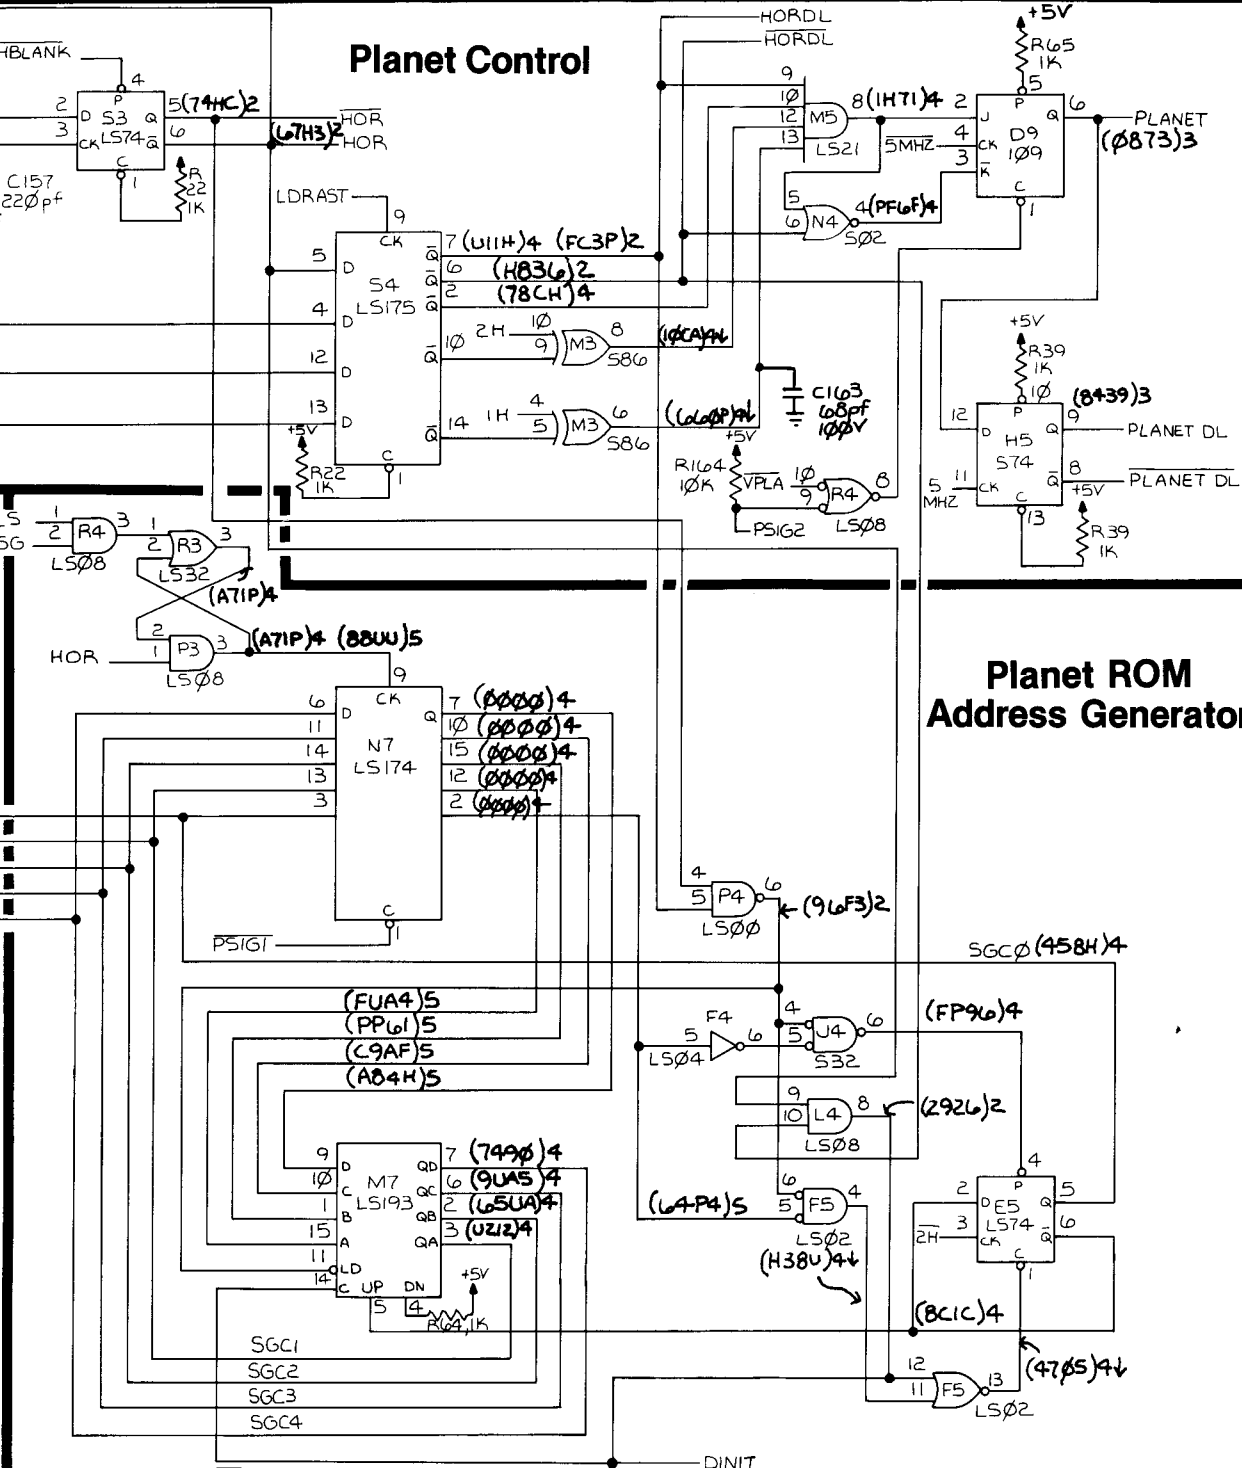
Planet Control

Planet ROM Address Generator

HBLANK
4
P
2 D S3 Q 5(74HC)2
3 CK LS74 $\bar{Q}$ 6
C
1
C157 220pf
R22 1K
$\overline{HOR}$
(67H3)2 HOR
LDRAST
9
CK
5 D
S4 LS175
4 D
12 D
13 D
7 (U11H)4 (FC3P)2
6 (H836)2
2 (78CH)4
10
14
C
1
+5V
R22 1K
2H 10
9 M3 8
S86
(10CA)4
1H 4
5 M3 6
S86
(6C6P)4
C163 68pf 100V
HORDL
$\overline{HORDL}$
9
10
12 M5
13
LS21
8(1H71)4 2
5MHZ 4
3
J P Q 6
CK D9 109
$\bar{K}$ C
1
5
+5V
R65 1K
PLANET (0873)3
5
6 N4 4(PF6F)4
S02
+5V
R39 1K
10
(8439)3
12 D P Q 9
H5 S74
5 MHZ 11 CK C $\bar{Q}$ 8
13
PLANET DL
$\overline{PLANET\ DL}$
+5V
R39 1K
+5V
R164 10K
VPLA 10
9 R4 8
LS08
PSIG2
S
G
1
2 R4 3
LS08
1
2 R3 3
LS32
(A71P)4
2
1 P3 3
LS08
HOR
(A71P)4 (88UU)5
9
CK
6 D Q
11
14 N7 LS174
13
3
C
1
$\overline{PSIG1}$
7 (0000)4
10 (0000)4
15 (0000)4
12 (0000)4
2 (0000)4
4
5 P4 6
LS00
(96F3)2
SGC0 (458H)4
(FUA4)5
(PP61)5
(C9AF)5
(A84H)5
F4
5 6
LS04
4
5 J4 6
S32
(FP96)4
9
10 L4 8
LS08
(2926)2
9
10 D
1 C M7 LS193
15 B
11 A
14 LD
C UP DN
5 4
QD 7 (7490)4
QC 6 (9UA5)4
QB 2 (65UA)4
QA 3 (U212)4
+5V
R64,1K
(64P4)5
6
5 F5 4
LS02
(H38U)4
2 D E5 Q 5
2H 3 LS74 CK $\bar{Q}$ 6
C
1
4
(8C1C)4
(4705)4
12
11 F5 13
LS02
SGC1
SGC2
SGC3
SGC4
DINIT